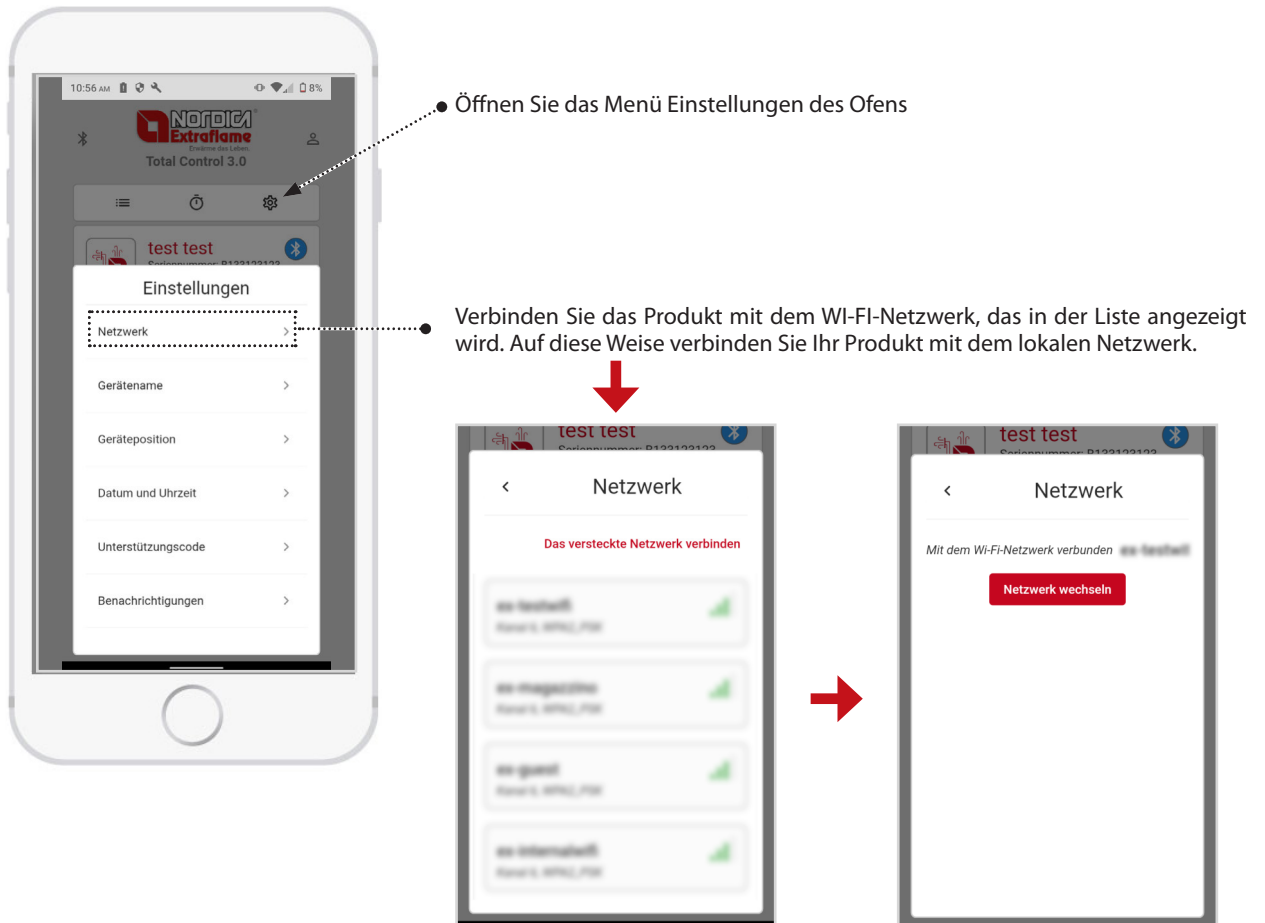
10:56 AM 8%

NORDICA Extraflame
Erwärme das Leben.
Total Control 3.0

test test
Seriennummer: P133123123

Einstellungen

Netzwerk

Gerätename

Geräteposition

Datum und Uhrzeit

Unterstützungscode

Benachrichtigungen

Öffnen Sie das Menü Einstellungen des Ofens

Verbinden Sie das Produkt mit dem WI-FI-Netzwerk, das in der Liste angezeigt wird. Auf diese Weise verbinden Sie Ihr Produkt mit dem lokalen Netzwerk.

test test
Seriennummer: P133123123

Netzwerk

Das versteckte Netzwerk verbinden

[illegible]

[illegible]

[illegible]

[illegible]

test test
Seriennummer: P133123123

Netzwerk

Mit dem Wi-Fi-Netzwerk verbunden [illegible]

Netzwerk wechseln